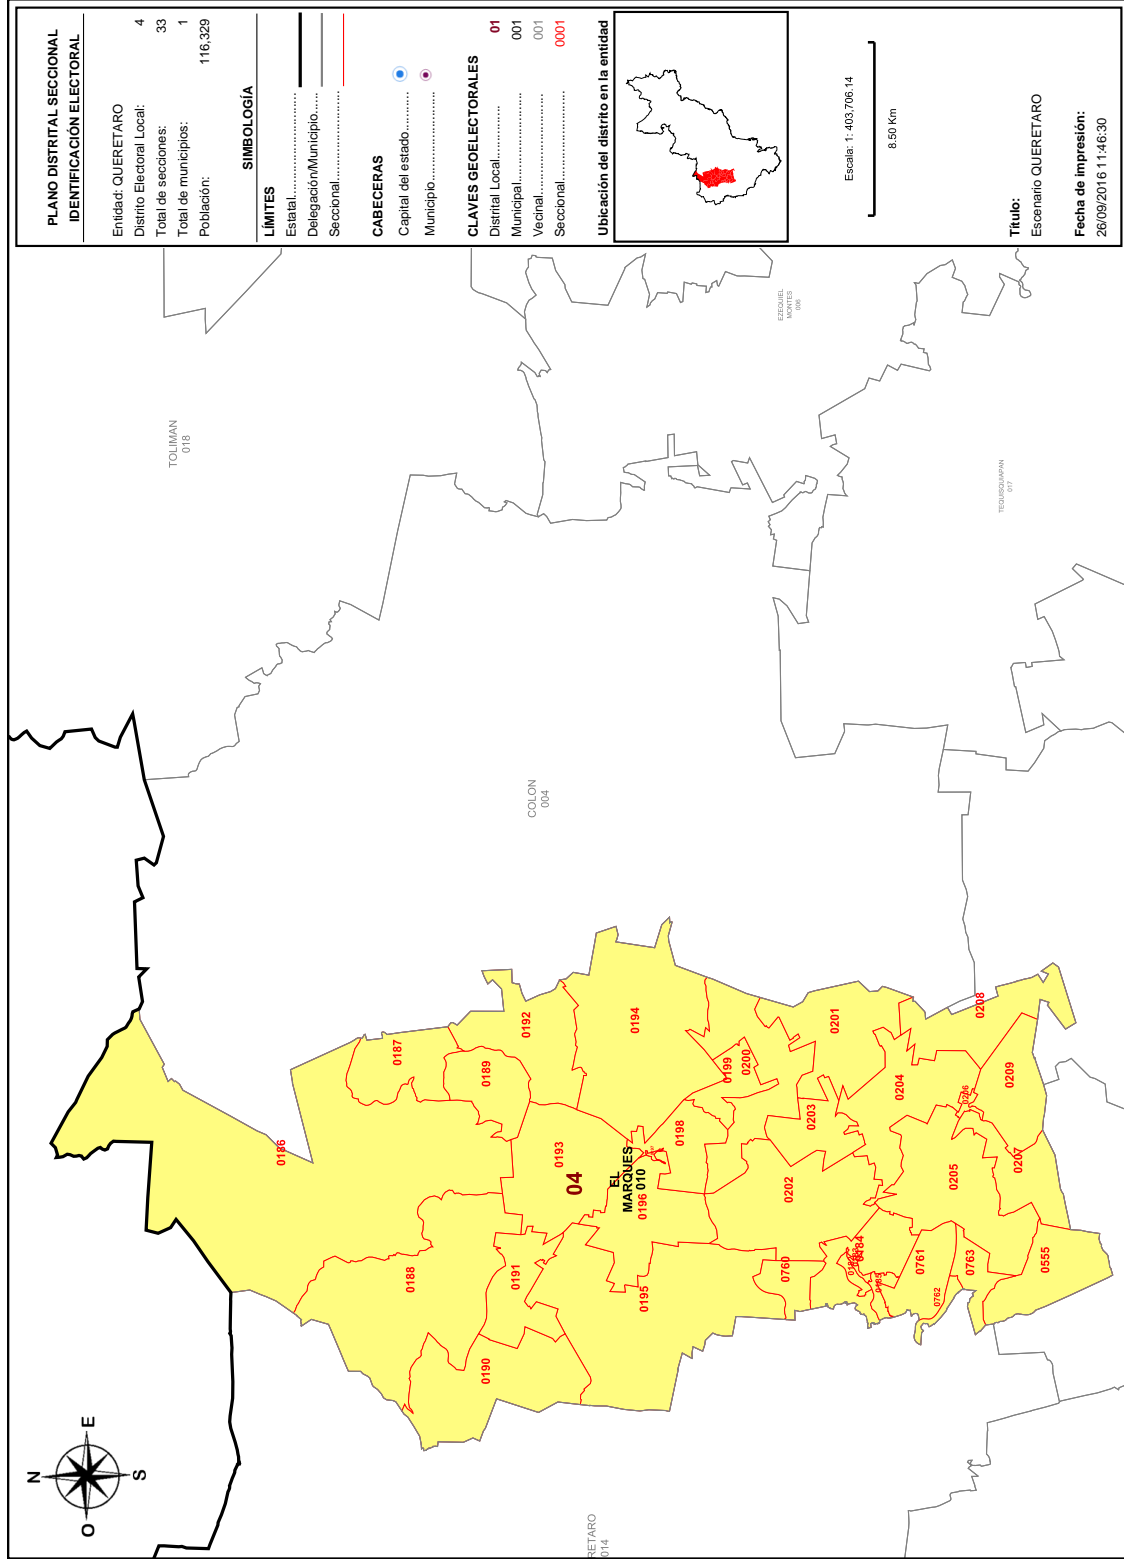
PLANO DISTRITAL SECCIONAL
IDENTIFICACIÓN ELECTORAL

Entidad: QUERETARO 4
Distrito Electoral Local: 33
Total de secciones: 1
Total de municipios: 116,329
Población:

SIMBOLOGÍA

LÍMITES
Estatal.........................
Delegación/Municipio......
Seccional.......................

CABECERAS
Capital del estado..........
Municipio.......................

CLAVES GEOELECTORALES
Distrital Local.................. 01
Municipal........................ 001
Vecinal........................... 001
Seccional........................ 0001

Ubicación del distrito en la entidad

Escala: 1: 403,706.14

8.50 Km

Título:
Escenario QUERETARO

Fecha de impresión:
26/09/2016 11:46:30

TOLIMAN
018

EZEQUIEL MONTES
006

TEQUISQUIAPAN
017

COLON
004

RETARO
014

N
E
S
O

04
EL MARQUES
0196 010

0186 0187 0188 0189 0190 0191 0192 0193 0194 0195 0198 0199 0200 0201 0202 0203 0204 0205 0206 0207 0208 0209 0555 0760 0761 0762 0763 0184